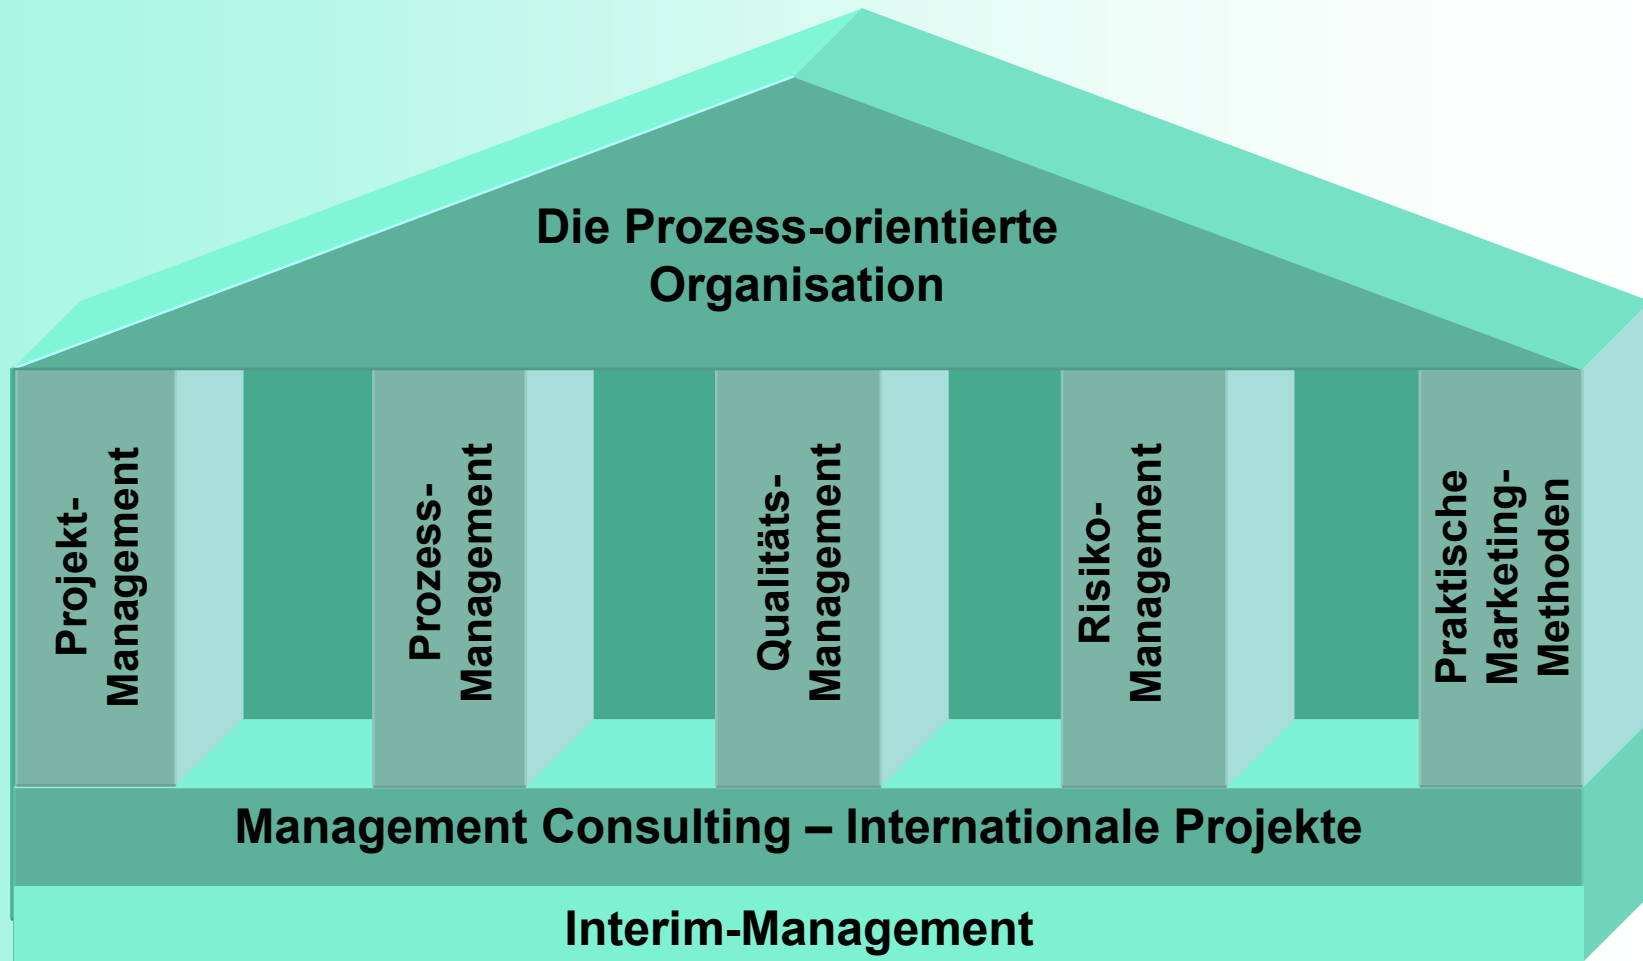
Die Prozess-orientierte Organisation

Projekt-Management

Prozess-Management

Qualitäts-Management

Risiko-Management

Praktische Marketing-Methoden

Management Consulting – Internationale Projekte

Interim-Management